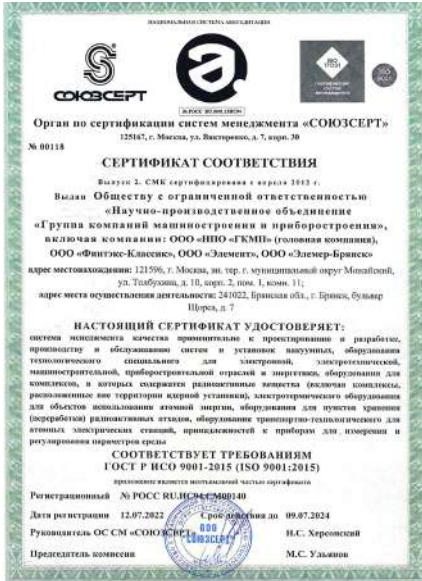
НАЦИОНАЛЬНАЯ СИСТЕМА АККРЕДИТАЦИИ

СОЮЗСЕРТ

RA.RU.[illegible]

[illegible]

ISO

Орган по сертификации систем менеджмента «СОЮЗСЕРТ»
125167, г. Москва, ул. Викторенко, д. 7, корп. 30

№ 00118

СЕРТИФИКАТ СООТВЕТСТВИЯ

Выпуск 2. СМК сертифицирована с апреля 2012 г.

Выдан Обществу с ограниченной ответственностью «Научно-производственное объединение «Группа компаний машиностроения и приборостроения», включая компании: ООО «НПО «ГКМП» (головная компания), ООО «Финтэкс-Классик», ООО «Элемент», ООО «Элемер-Брянск»

адрес местонахождения: 121596, г. Москва, вн. тер. г. муниципальный округ Можайский, ул. Толбухина, д. 10, корп. 2, пом. I, комн. 11;

адрес места осуществления деятельности: 241022, Брянская обл., г. Брянск, бульвар Щорса, д. 7

НАСТОЯЩИЙ СЕРТИФИКАТ УДОСТОВЕРЯЕТ:

система менеджмента качества применительно к проектированию и разработке, производству и обслуживанию систем и установок вакуумных, оборудования технологического специального для электронной, электротехнической, машиностроительной, приборостроительной отраслей и энергетики, оборудования для комплексов, в которых содержатся радиоактивные вещества (включая комплексы, расположенные вне территории ядерной установки), электротермического оборудования для объектов использования атомной энергии, оборудования для пунктов хранения (переработки) радиоактивных отходов, оборудования транспортно-технологического для атомных электрических станций, принадлежностей к приборам для измерения и регулирования параметров среды

СООТВЕТСТВУЕТ ТРЕБОВАНИЯМ
ГОСТ Р ИСО 9001-2015 (ISO 9001:2015)

приложение является неотъемлемой частью сертификата

Регистрационный № РОСС RU.ИСМ.СМ00140

Дата регистрации 12.07.2022 Срок действия до 09.07.2024

Руководитель ОС СМ «СОЮЗСЕРТ» Н.С. Херсонский

Председатель комиссии М.С. Ульянов

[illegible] СОЮЗСЕРТ